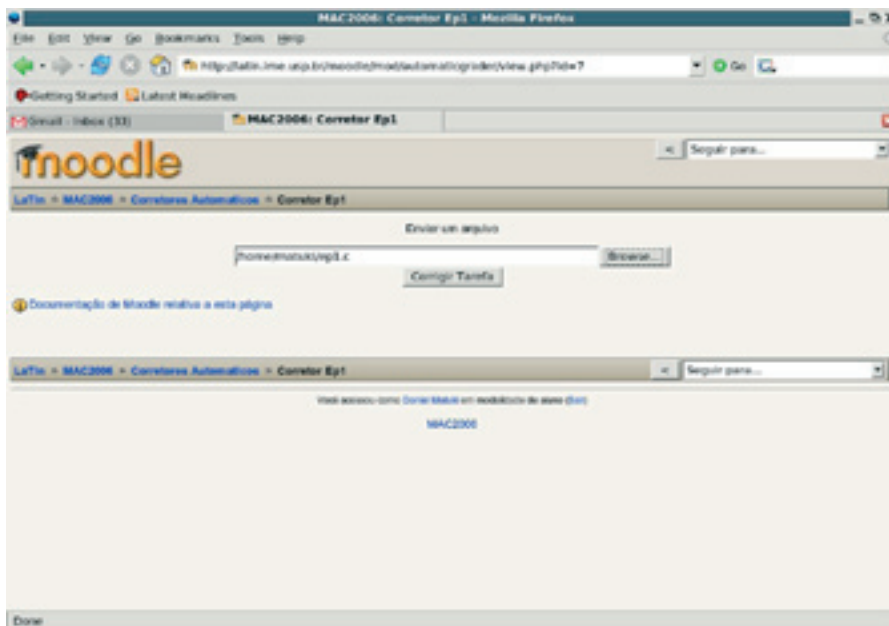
MAC2006: Corretor Ep1 - Mozilla Firefox

File Edit View Go Bookmarks Tools Help

http://latin.ime.usp.br/moodle/mod/automaticgrader/view.php?id=7

Go

Getting Started Latest Headlines

Gmail - Inbox (33)

MAC2006: Corretor Ep1

moodle

Seguir para...

LaTin » MAC2006 » Corretores Automaticos » Corretor Ep1

Enviar um arquivo

/home/matsui/ep1.c

Browse...

Corrigir Tarefa

Documentação do Moodle relativa a esta página

LaTin » MAC2006 » Corretores Automaticos » Corretor Ep1

Seguir para...

Você acessou como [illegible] em modo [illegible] de aluno ([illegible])

MAC2006

Done